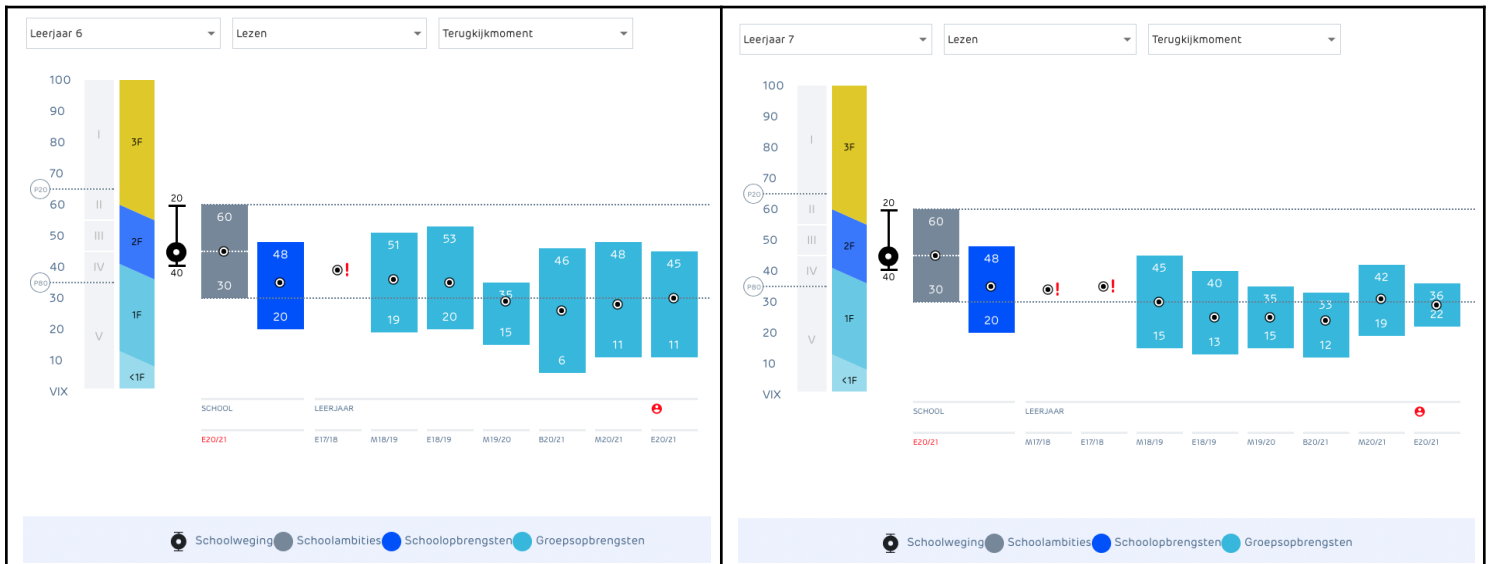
Leerjaar 6 | Lezen | Terugkijkmoment

100
90
80
70
60
50
40
30
20
10
VIX

P20
P80

I
II
III
IV
V

3F
2F
1F
<1F

20
40

60
30

48
20

!

51
19

53
20

35
15

46
6

48
11

45
11

SCHOOL
LEERJAAR

E20/21
E17/18
M18/19
E18/19
M19/20
B20/21
M20/21
E20/21

Schoolweging Schoolambities Schoolopbrengsten Groepsopbrengsten

Leerjaar 7 | Lezen | Terugkijkmoment

100
90
80
70
60
50
40
30
20
10
VIX

P20
P80

I
II
III
IV
V

3F
2F
1F
<1F

20
40

60
30

48
20

!
!

45
15

40
13

35
15

33
12

42
19

36
22

SCHOOL
LEERJAAR

E20/21
M17/18
E17/18
M18/19
E18/19
M19/20
B20/21
M20/21
E20/21

Schoolweging Schoolambities Schoolopbrengsten Groepsopbrengsten